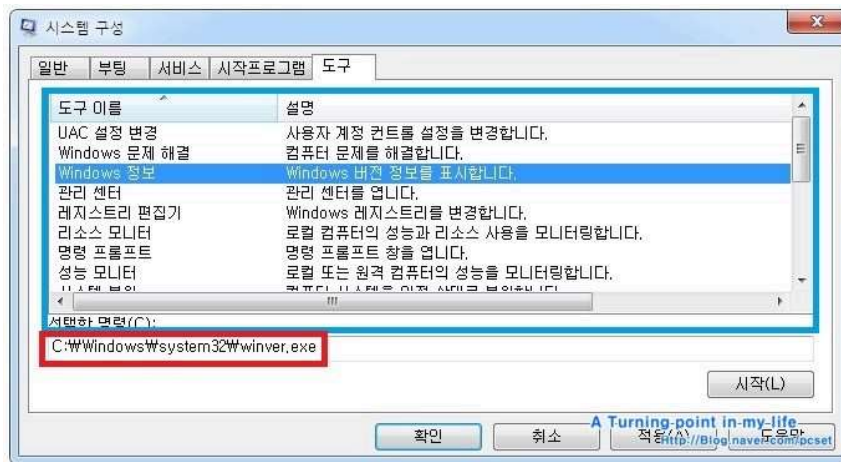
시스템 구성

일반 | 부팅 | 서비스 | 시작프로그램 | 도구

| 도구 이름 | 설명 |
|---|---|
| UAC 설정 변경 | 사용자 계정 컨트롤 설정을 변경합니다. |
| Windows 문제 해결 | 컴퓨터 문제를 해결합니다. |
| Windows 정보 | Windows 버전 정보를 표시합니다. |
| 관리 센터 | 관리 센터를 엽니다. |
| 레지스트리 편집기 | Windows 레지스트리를 변경합니다. |
| 리소스 모니터 | 로컬 컴퓨터의 성능과 리소스 사용을 모니터링합니다. |
| 명령 프롬프트 | 명령 프롬프트 창을 엽니다. |
| 성능 모니터 | 로컬 또는 원격 컴퓨터의 성능을 모니터링합니다. |
| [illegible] | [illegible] |

선택한 명령(C):
C:\Windows\system32\winver.exe

시작(L)

확인 취소 적용(A) 도움말

A Turning-point in-my-life
http://Blog.naver.com/pcset